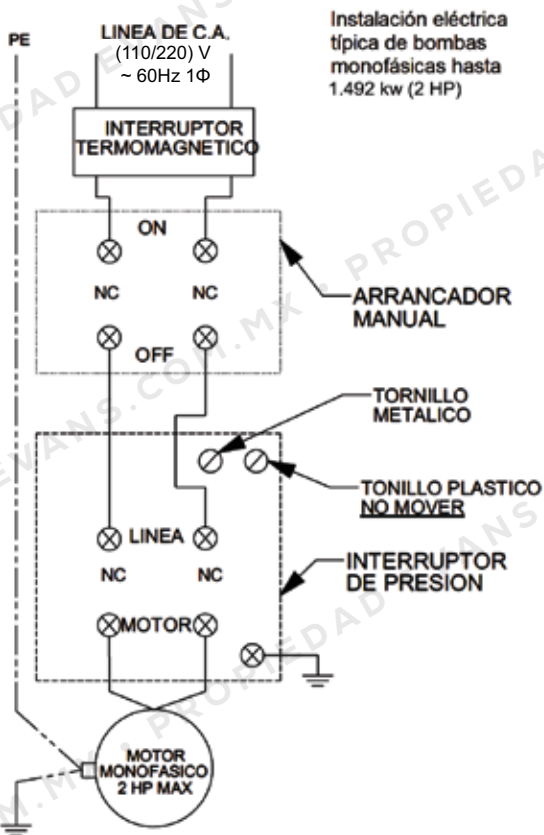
PE

LINEA DE C.A.
(110/220) V
~ 60Hz 1Φ

Instalación eléctrica típica de bombas monofásicas hasta 1.492 kw (2 HP)

INTERRUPTOR TERMOMAGNETICO

ON

NC NC

ARRANCADOR MANUAL

OFF

TORNILLO METALICO

TONILLO PLASTICO
NO MOVER

LINEA

NC NC

INTERRUPTOR DE PRESION

MOTOR

MOTOR MONOFASICO 2 HP MAX

PROPIEDAD EWANS.COM.MX